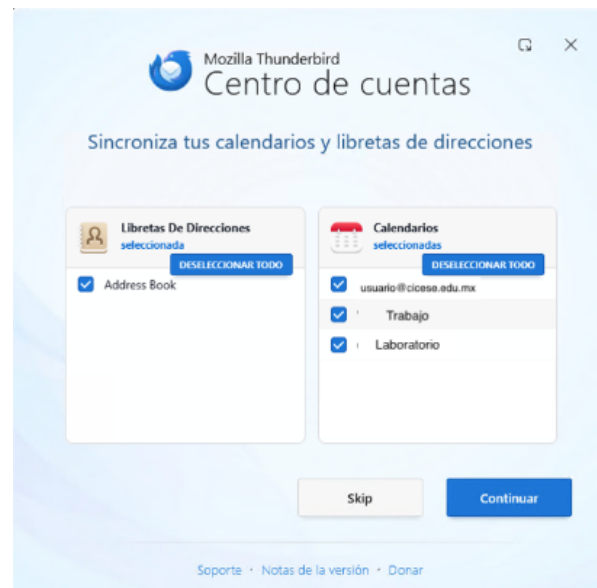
Mozilla Thunderbird
Centro de cuentas

Sincroniza tus calendarios y libretas de direcciones

Libretas De Direcciones
seleccionada
DESELECCIONAR TODO
Address Book

Calendarios
seleccionadas
DESELECCIONAR TODO
usuario@cicese.edu.mx
Trabajo
Laboratorio

Skip
Continuar

Soporte · Notas de la versión · Donar